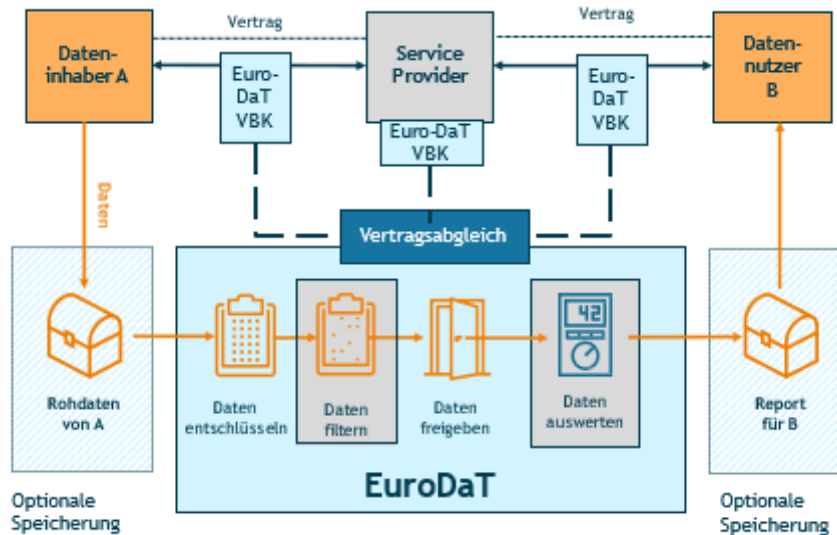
Vertrag

Vertrag

Dateninhaber A

Service Provider

Datennutzer B

Euro-DaT VBK

Euro-DaT VBK

Euro-DaT VBK

Daten

Vertragsabgleich

Rohdaten von A

Daten entschlüsseln

Daten filtern

Daten freigeben

42

Daten auswerten

Report für B

EuroDaT

Optionale Speicherung

Optionale Speicherung